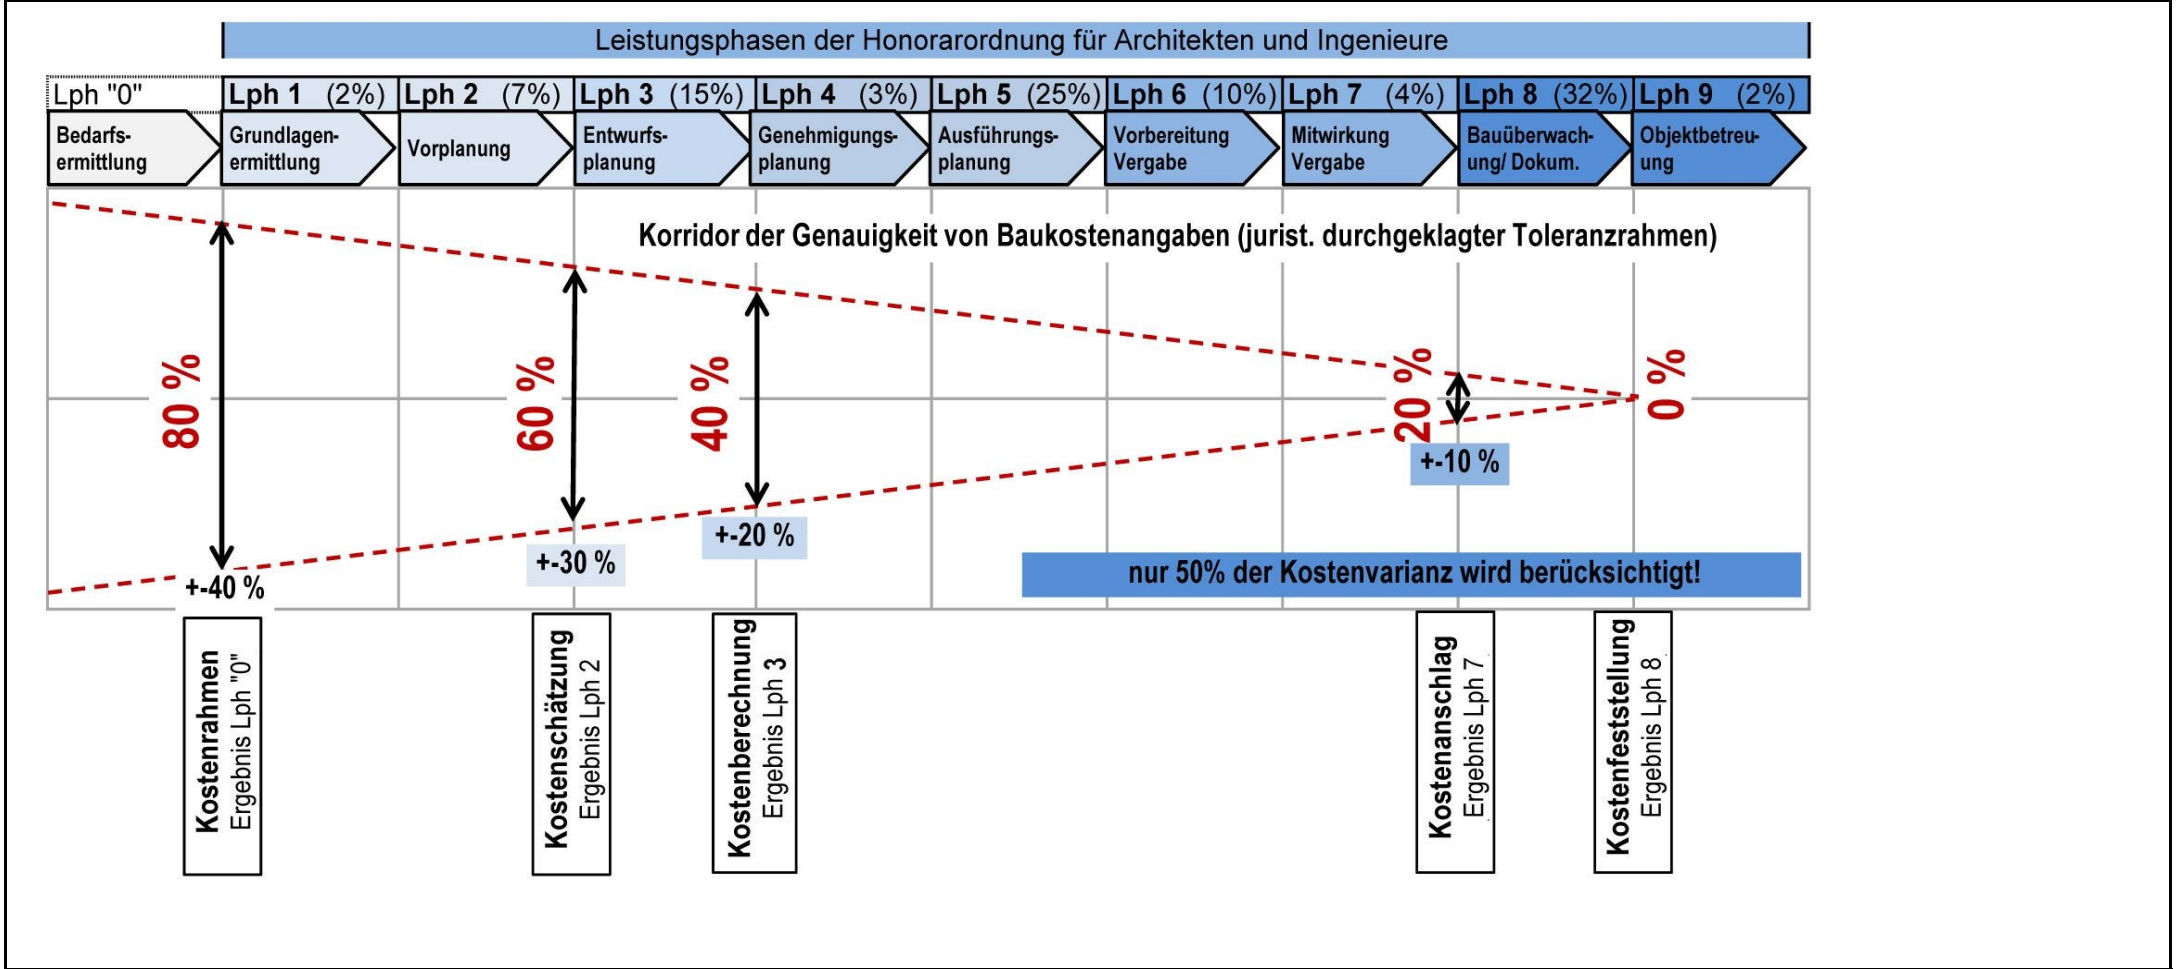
Leistungsphasen der Honorarordnung für Architekten und Ingenieure

Lph "0"
Bedarfsermittlung

Lph 1 (2%)
Grundlagenermittlung

Lph 2 (7%)
Vorplanung

Lph 3 (15%)
Entwurfsplanung

Lph 4 (3%)
Genehmigungsplanung

Lph 5 (25%)
Ausführungsplanung

Lph 6 (10%)
Vorbereitung Vergabe

Lph 7 (4%)
Mitwirkung Vergabe

Lph 8 (32%)
Bauüberwachung/ Dokum.

Lph 9 (2%)
Objektbetreuung

Korridor der Genauigkeit von Baukostenangaben (jurist. durchgeklagter Toleranzrahmen)

80 %
60 %
40 %
20 %
0 %

+-40 %
+-30 %
+-20 %
+-10 %

nur 50% der Kostenvarianz wird berücksichtigt!

Kostenrahmen
Ergebnis Lph "0"

Kostenschätzung
Ergebnis Lph 2

Kostenberechnung
Ergebnis Lph 3

Kostenanschlag
Ergebnis Lph 7

Kostenfeststellung
Ergebnis Lph 8